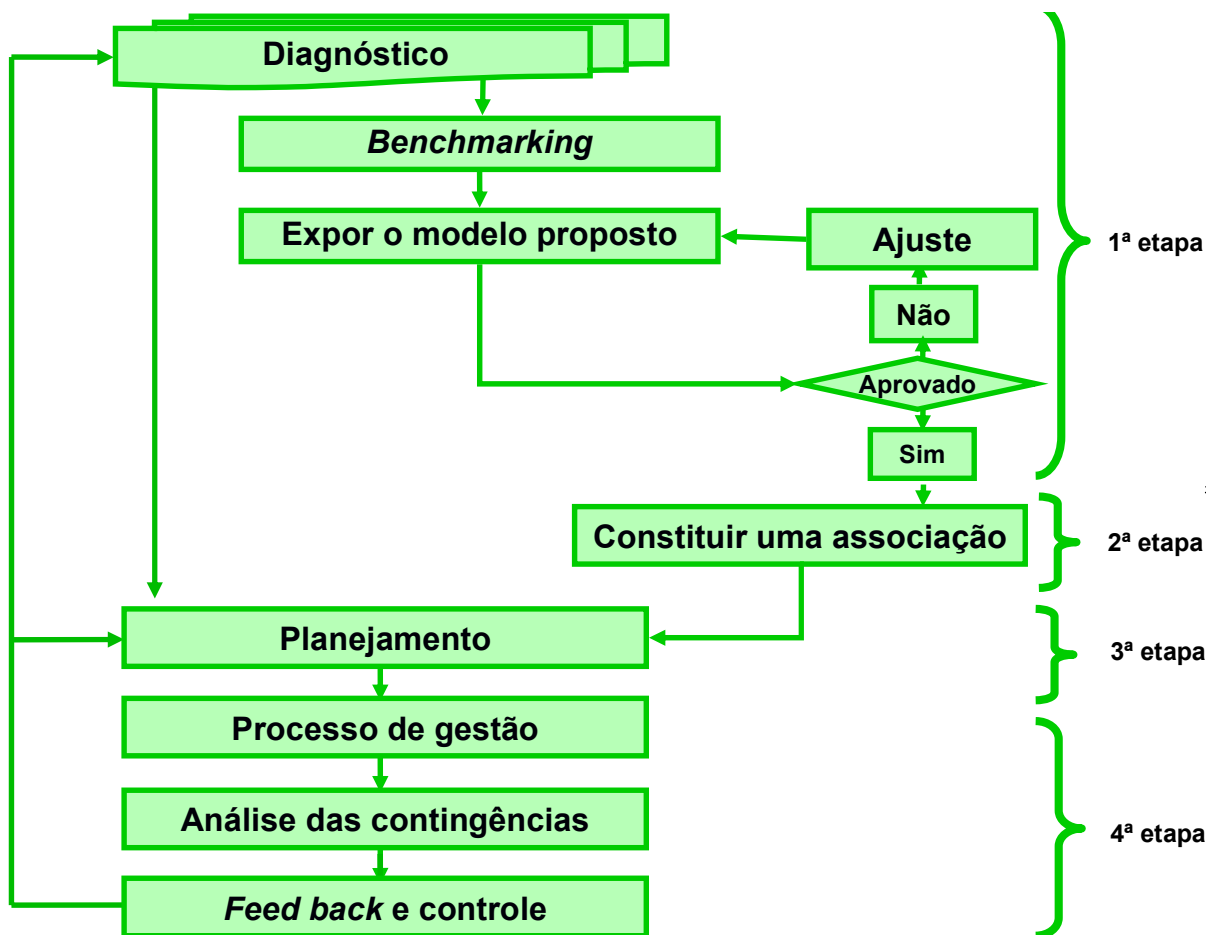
Diagnóstico

Benchmarking

Expor o modelo proposto

Ajuste

Não

Aprovado

Sim

1ª etapa

Constituir uma associação

2ª etapa

Planejamento

3ª etapa

Processo de gestão

Análise das contingências

Feed back e controle

4ª etapa